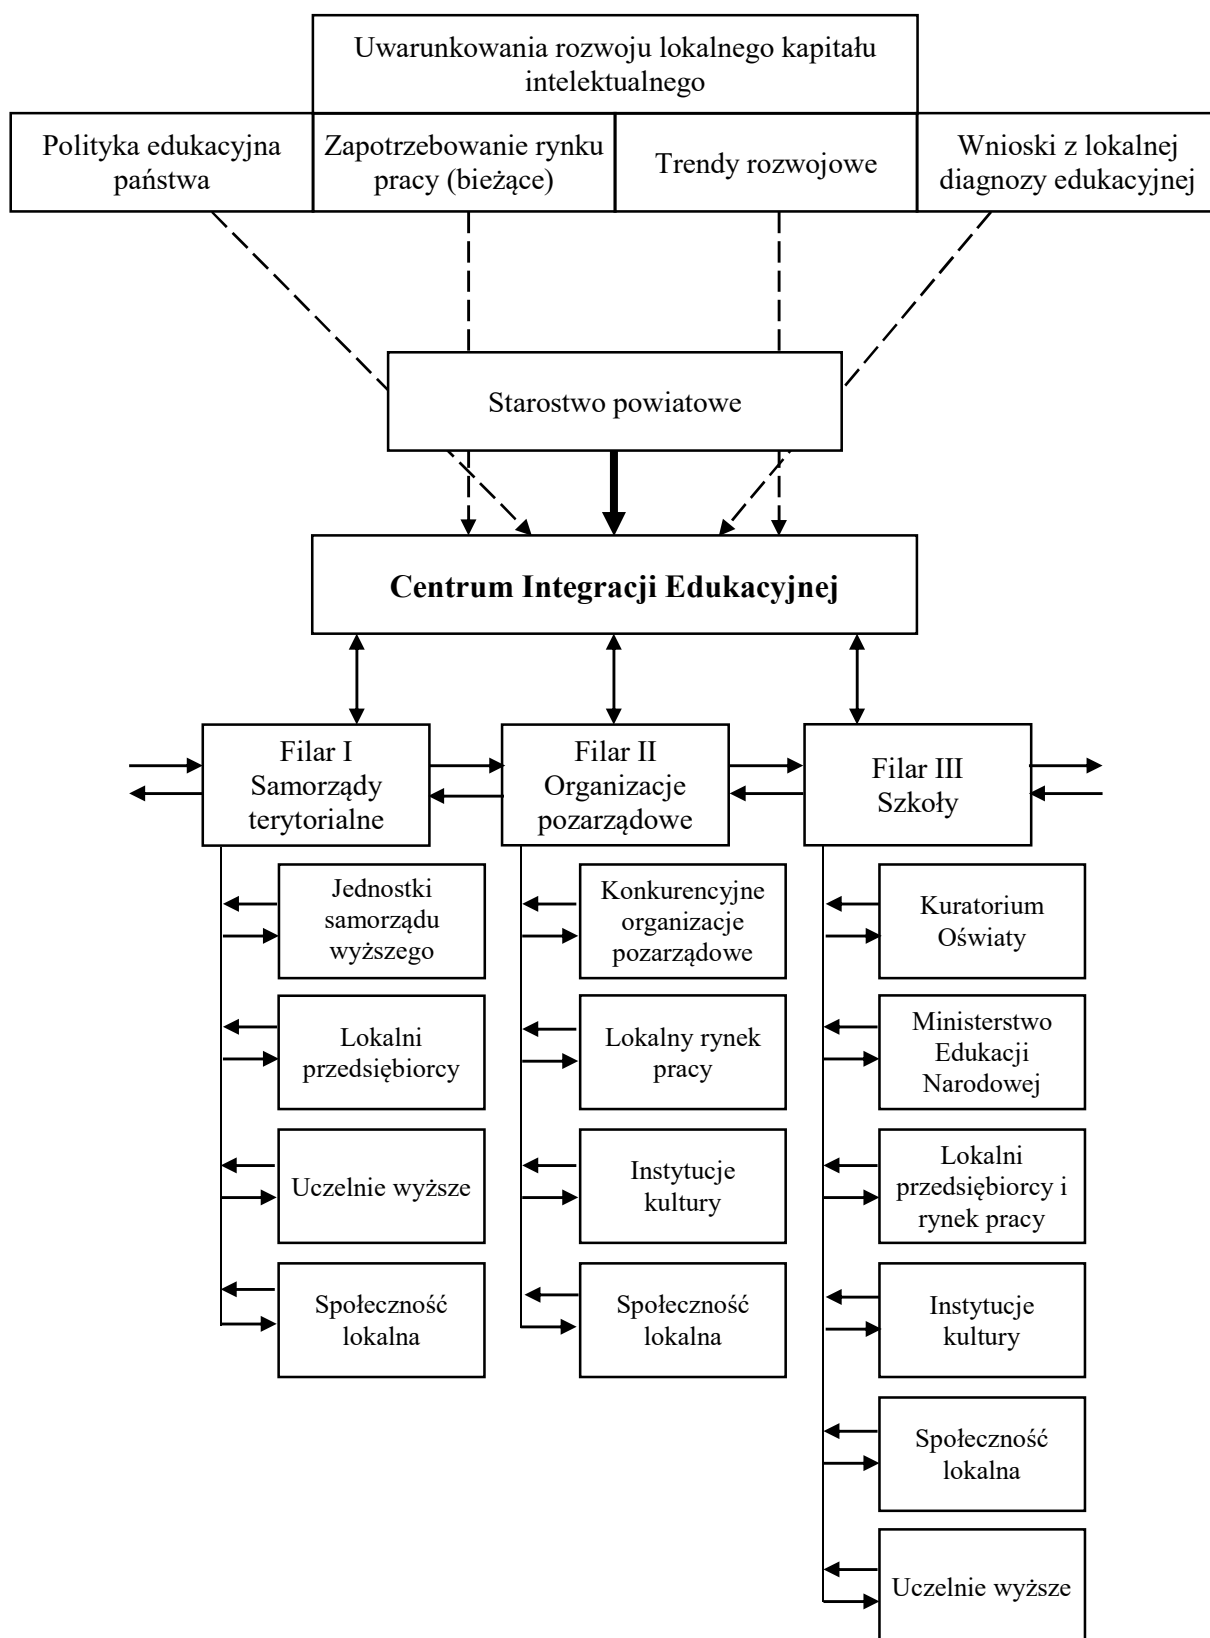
Uwarunkowania rozwoju lokalnego kapitału intelektualnego

Polityka edukacyjna państwa

Zapotrzebowanie rynku pracy (bieżące)

Trendy rozwojowe

Wnioski z lokalnej diagnozy edukacyjnej

Starostwo powiatowe

Centrum Integracji Edukacyjnej

Filar I Samorządy terytorialne

Filar II Organizacje pozarządowe

Filar III Szkoły

Jednostki samorządu wyższego

Lokalni przedsiębiorcy

Uczelnie wyższe

Społeczność lokalna

Konkurencyjne organizacje pozarządowe

Lokalny rynek pracy

Instytucje kultury

Społeczność lokalna

Kuratorium Oświaty

Ministerstwo Edukacji Narodowej

Lokalni przedsiębiorcy i rynek pracy

Instytucje kultury

Społeczność lokalna

Uczelnie wyższe